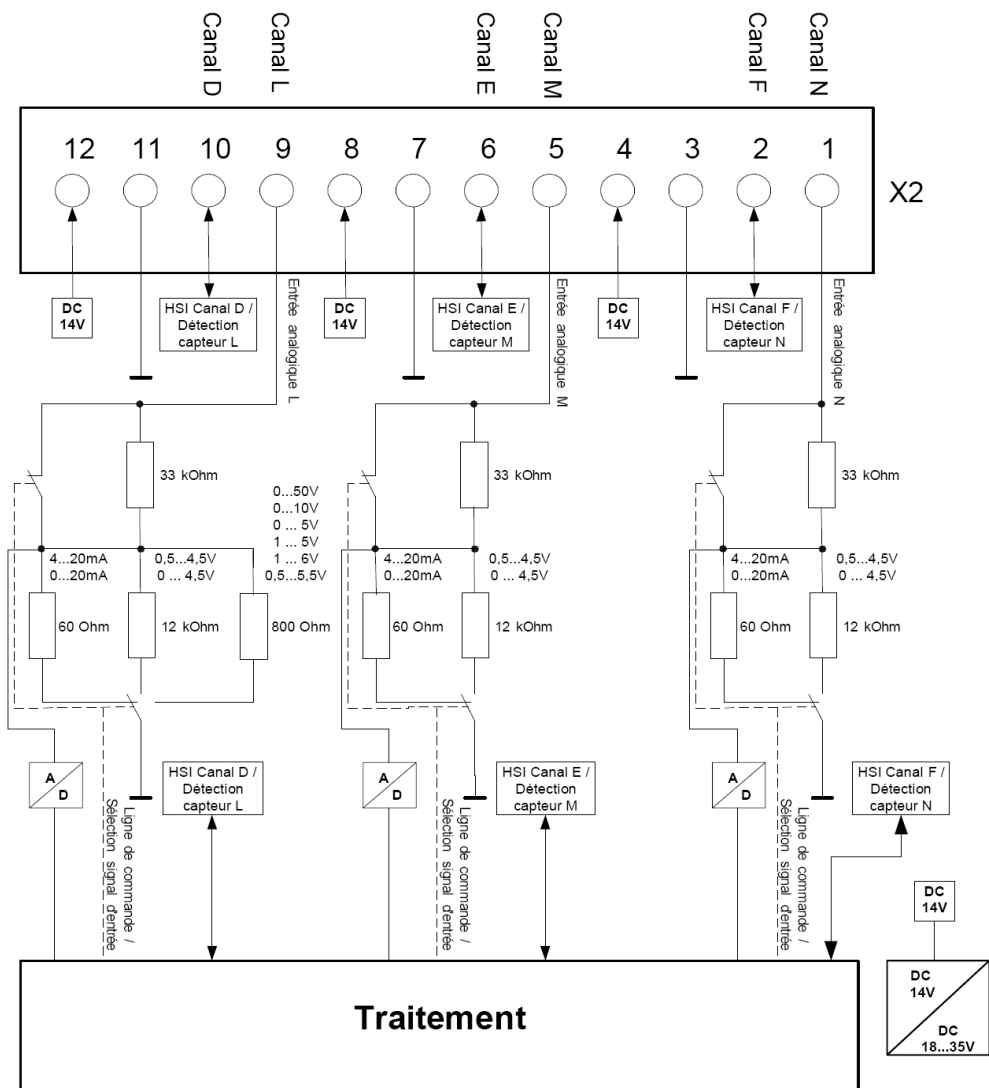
Canal D Canal L Canal E Canal M Canal F Canal N

12 11 10 9 8 7 6 5 4 3 2 1

X2

DC 14V

HSI Canal D / Détection capteur L

Entrée analogique L

DC 14V

HSI Canal E / Détection capteur M

Entrée analogique M

DC 14V

HSI Canal F / Détection capteur N

Entrée analogique N

33 kOhm

0...50V
0...10V
0 ... 5V
1 ... 5V
1 ... 6V
0,5...5,5V

4...20mA
0...20mA

0,5...4,5V
0 ... 4,5V

60 Ohm

12 kOhm

800 Ohm

33 kOhm

4...20mA
0...20mA

0,5...4,5V
0 ... 4,5V

60 Ohm

12 kOhm

33 kOhm

4...20mA
0...20mA

0,5...4,5V
0 ... 4,5V

60 Ohm

12 kOhm

A
D

Ligne de commande / Sélection signal d'entrée

HSI Canal D / Détection capteur L

A
D

Ligne de commande / Sélection signal d'entrée

HSI Canal E / Détection capteur M

A
D

Ligne de commande / Sélection signal d'entrée

HSI Canal F / Détection capteur N

DC 14V

Traitement

DC 14V

DC 18...35V